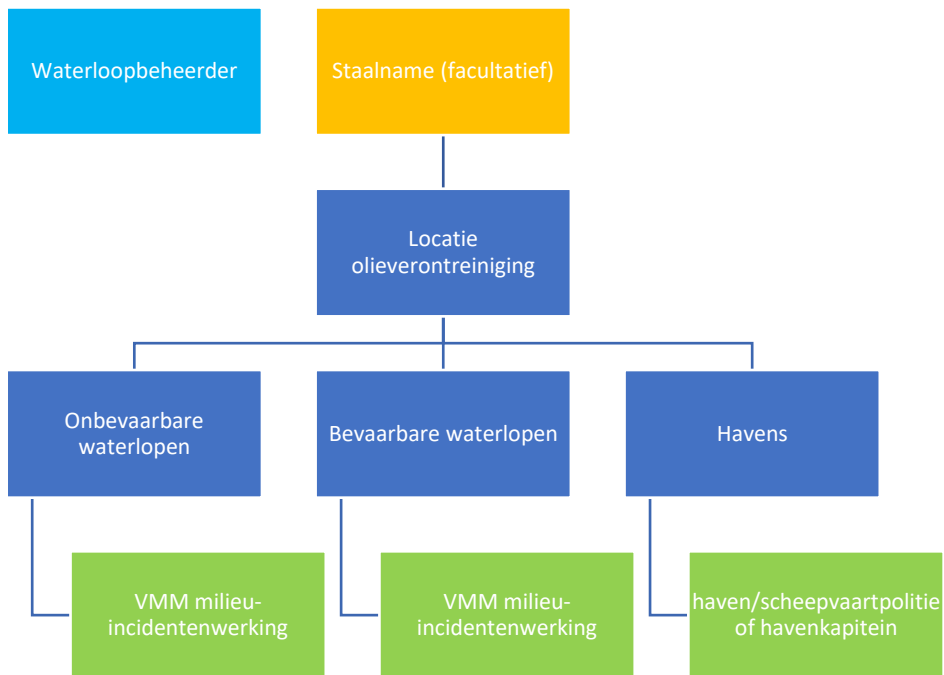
Waterloopbeheerder

Staalname (facultatief)

Locatie olieverontreiniging

Onbevaarbare waterlopen

Bevaarbare waterlopen

Havens

VMM milieu-incidentenwerking

VMM milieu-incidentenwerking

haven/scheepvaartpolitie of havenkapitein